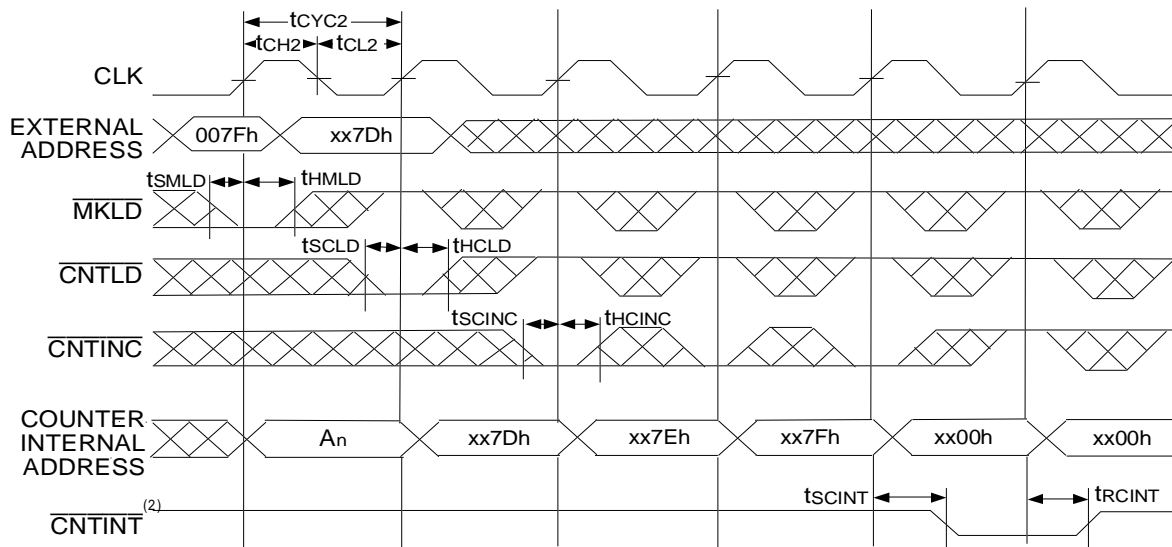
$t_{CYC2}$

$t_{CH2}$ $t_{CL2}$

CLK

EXTERNAL ADDRESS

007Fh

xx7Dh

$t_{SMLD}$ $t_{HMLD}$

$\overline{MKLD}$

$t_{SCLD}$ $t_{HCLD}$

$\overline{CNTLD}$

$t_{SCINC}$ $t_{HCINC}$

$\overline{CNTINC}$

COUNTER INTERNAL ADDRESS

$A_n$

xx7Dh

xx7Eh

xx7Fh

xx00h

xx00h

$t_{SCINT}$ $t_{RCINT}$

$\overline{CNTINT}^{(2)}$